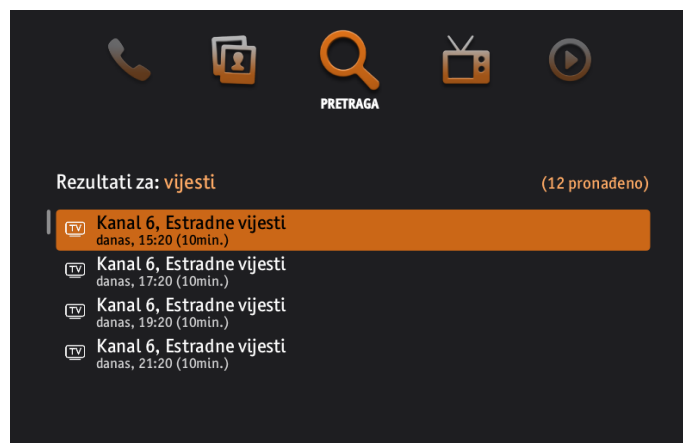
PRETRAGA

Rezultati za: vijesti

(12 pronađeno)

TV Kanal 6, Estradne vijesti
danas, 15:20 (10min.)

TV Kanal 6, Estradne vijesti
danas, 17:20 (10min.)

TV Kanal 6, Estradne vijesti
danas, 19:20 (10min.)

TV Kanal 6, Estradne vijesti
danas, 21:20 (10min.)